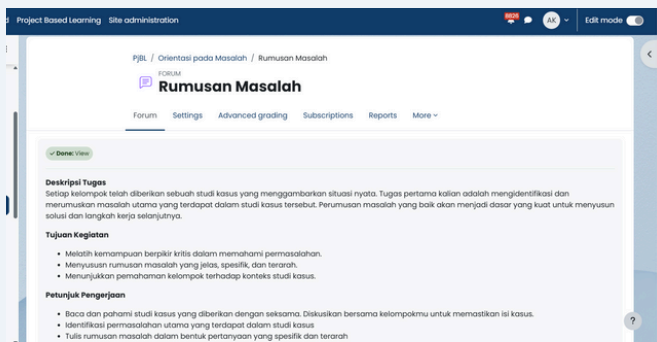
d Project Based Learning Site administration

9826

AK

Edit mode

PjBL / Orientasi pada Masalah / Rumusan Masalah

FORUM

Rumusan Masalah

Forum Settings Advanced grading Subscriptions Reports More

✓ Done: View

Deskripsi Tugas
Setiap kelompok telah diberikan sebuah studi kasus yang menggambarkan situasi nyata. Tugas pertama kalian adalah mengidentifikasi dan merumuskan masalah utama yang terdapat dalam studi kasus tersebut. Perumusan masalah yang baik akan menjadi dasar yang kuat untuk menyusun solusi dan langkah kerja selanjutnya.

Tujuan Kegiatan

- Melatih kemampuan berpikir kritis dalam memahami permasalahan.
- Menyususn rumusan masalah yang jelas, spesifik, dan terarah.
- Menunjukkan pemahaman kelompok terhadap konteks studi kasus.

Petunjuk Pengerjaan

- Baca dan pahami studi kasus yang diberikan dengan seksama. Diskusikan bersama kelompokmu untuk memastikan isi kasus.
- Identifikasi permasalahan utama yang terdapat dalam studi kasus
- Tulis rumusan masalah dalam bentuk pertanyaan yang spesifik dan terarah

?